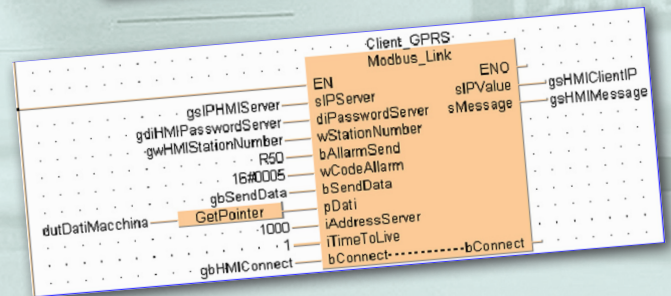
Client_GPRS
Modbus_Link

EN
sIPServer
diPasswordServer
wStationNumber
bAllarmSend
wCodeAllarm
bSendData
pDati
iAddressServer
iTimeToLive
bConnect

ENO
sIPValue
sMessage
bConnect

gsIPHMIServer
gdiHMIPasswordServer
gwHMIStationNumber
R50
16#0005
gbSendData
dutDatiMacchina
GetPointer
1000
1
gbHMIConnect

gsHMIClientIP
gsHMIMessage